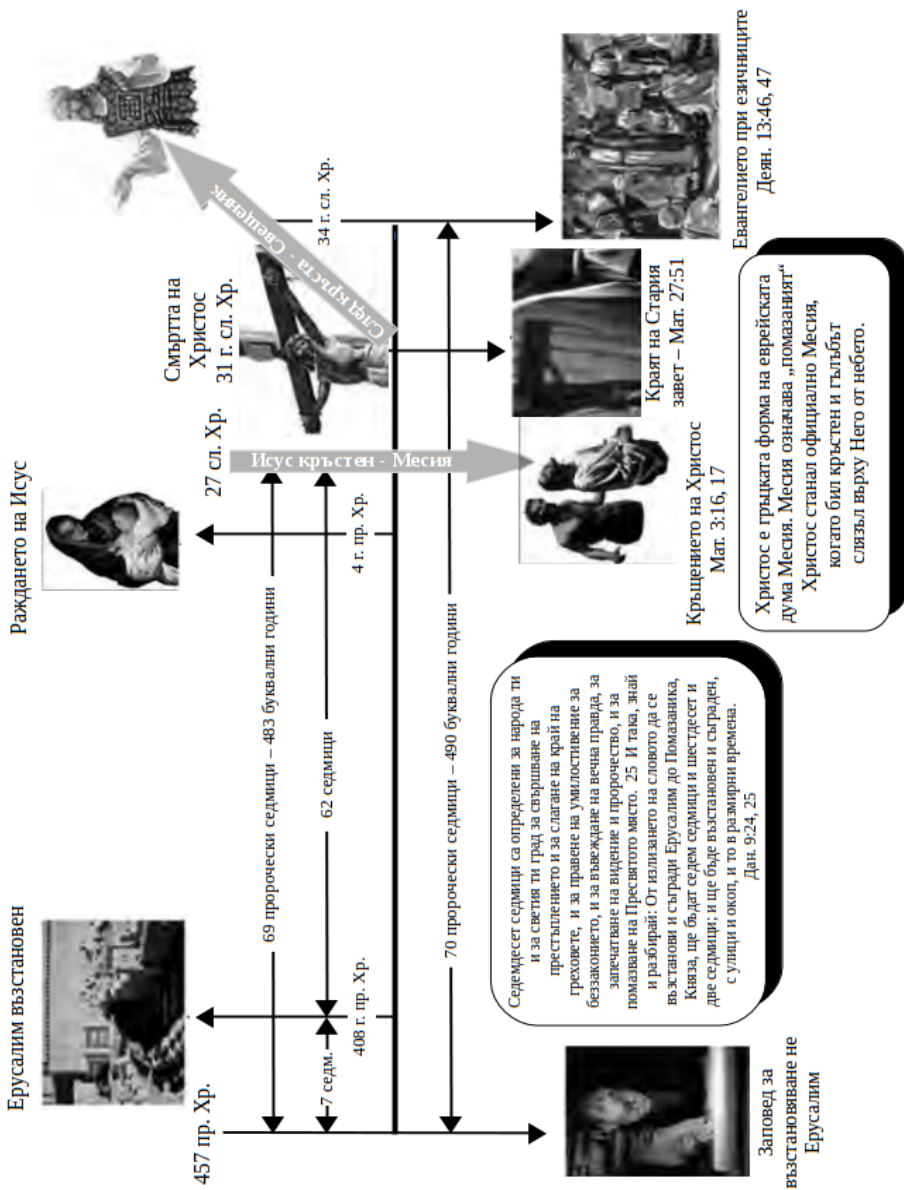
Ерусалим възстановен

457 пр. Хр.

Заповед за възстановяване не Ерусалим

7 седм.

408 г. пр. Хр.

69 пророчески седмици – 483 буквални години

62 седмици

70 пророчески седмици – 490 буквални години

Седемдесет седмици са определени за народа ти и за светия ти град за свършване на престъплението и за слагане на край на греховете, и за правене на умилостивение за беззаконието, и за въвеждане на вечна правда, за запечатване на видение и пророчество, и за помазване на Пресвятото място. 25 И така, знай и разбирай: От излизането на словото да се възстанови и съгради Ерусалим до Помазаника, Княза, ще бъдат седем седмици и шестдесет и две седмици; и ще бъде възстановен и съграден, с улици и окоп, и то в размирни времена. Дан. 9:24, 25

Раждането на Исус

4 г. пр. Хр.

27 сл. Хр.

Исус кръстен - Месия

Кръщението на Христос Мат. 3:16, 17

Смъртта на Христос 31 г. сл. Хр.

След Кръста - Свещеник

Краят на Стария завет – Мат. 27:51

34 г. сл. Хр.

Евангелието при езичниците Деян. 13:46, 47

Христос е гръцката форма на еврейската дума Месия. Месия означава „помазаният“ Христос станал официално Месия, когато бил кръстен и гълъбът слязъл върху Него от небето.